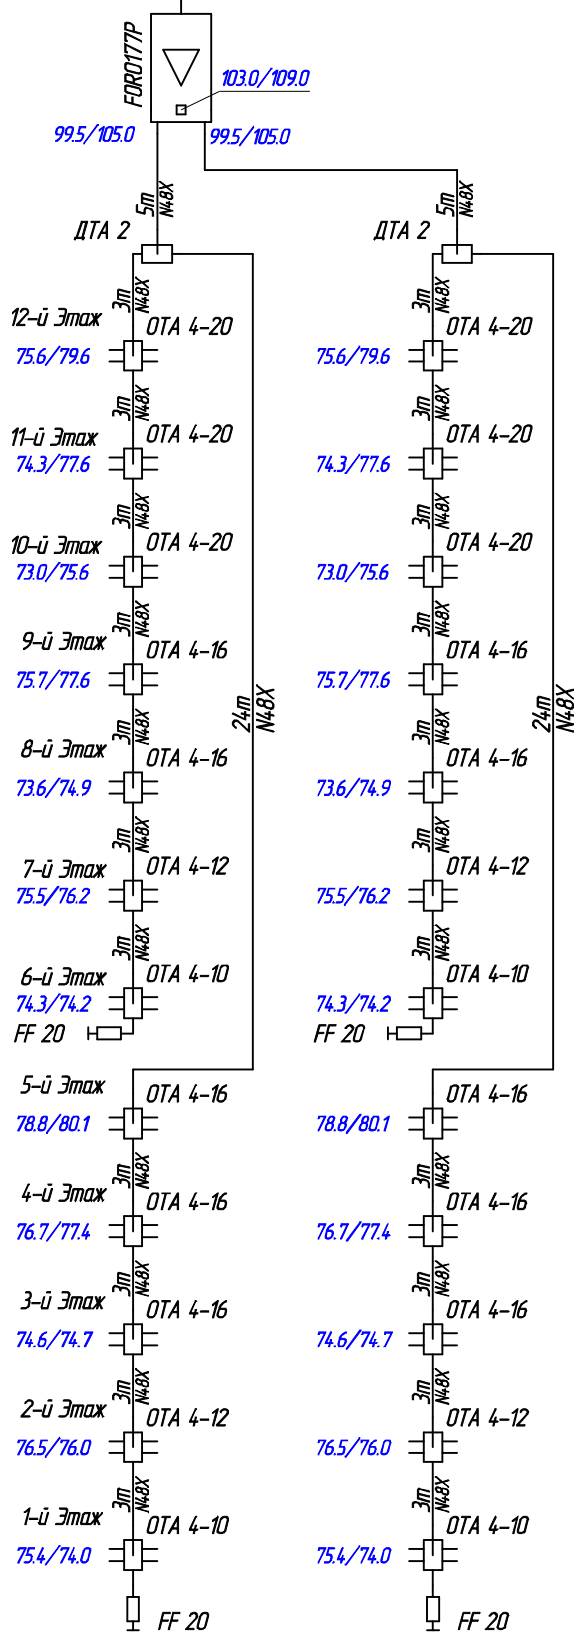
FOR0177P
103.0/109.0
99.5/105.0
99.5/105.0
5m
N48X
5m
N48X
ДТА 2
ДТА 2

3m N48X
12–й Этаж
ОТА 4–20
75.6/79.6
3m N48X
11–й Этаж
ОТА 4–20
74.3/77.6
3m N48X
10–й Этаж
ОТА 4–20
73.0/75.6
3m N48X
9–й Этаж
ОТА 4–16
75.7/77.6
24m N48X
3m N48X
8–й Этаж
ОТА 4–16
73.6/74.9
3m N48X
7–й Этаж
ОТА 4–12
75.5/76.2
3m N48X
6–й Этаж
ОТА 4–10
74.3/74.2
FF 20
5–й Этаж
ОТА 4–16
78.8/80.1
3m N48X
4–й Этаж
ОТА 4–16
76.7/77.4
3m N48X
3–й Этаж
ОТА 4–16
74.6/74.7
3m N48X
2–й Этаж
ОТА 4–12
76.5/76.0
3m N48X
1–й Этаж
ОТА 4–10
75.4/74.0
FF 20

3m N48X
ОТА 4–20
75.6/79.6
3m N48X
ОТА 4–20
74.3/77.6
3m N48X
ОТА 4–20
73.0/75.6
3m N48X
ОТА 4–16
75.7/77.6
24m N48X
3m N48X
ОТА 4–16
73.6/74.9
3m N48X
ОТА 4–12
75.5/76.2
3m N48X
ОТА 4–10
74.3/74.2
FF 20
ОТА 4–16
78.8/80.1
3m N48X
ОТА 4–16
76.7/77.4
3m N48X
ОТА 4–16
74.6/74.7
3m N48X
ОТА 4–12
76.5/76.0
3m N48X
ОТА 4–10
75.4/74.0
FF 20